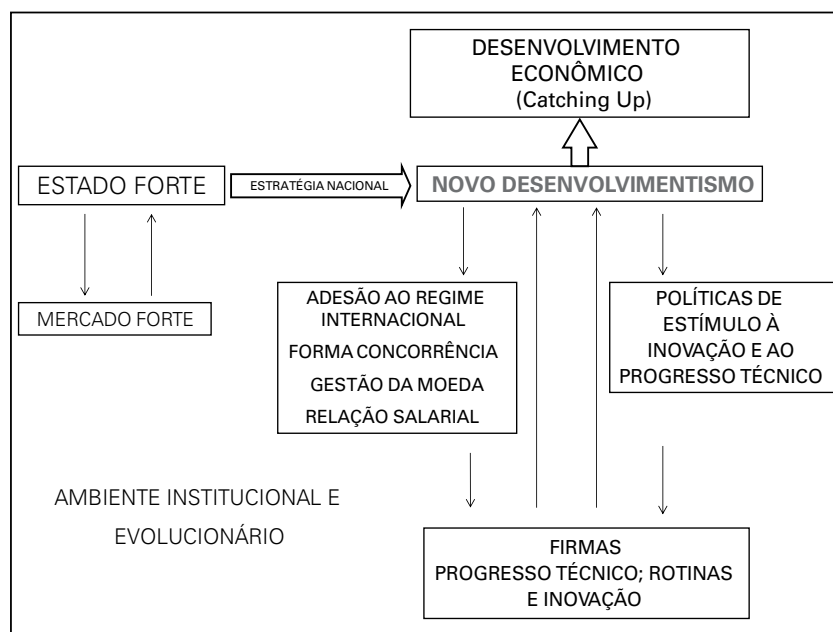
DESENVOLVIMENTO ECONÔMICO
(Catching Up)

ESTADO FORTE

ESTRATÉGIA NACIONAL

NOVO DESENVOLVIMENTISMO

MERCADO FORTE

ADESÃO AO REGIME INTERNACIONAL
FORMA CONCORRÊNCIA
GESTÃO DA MOEDA
RELAÇÃO SALARIAL

POLÍTICAS DE ESTÍMULO À INOVAÇÃO E AO PROGRESSO TÉCNICO

AMBIENTE INSTITUCIONAL E EVOLUCIONÁRIO

FIRMAS
PROGRESSO TÉCNICO; ROTINAS E INOVAÇÃO